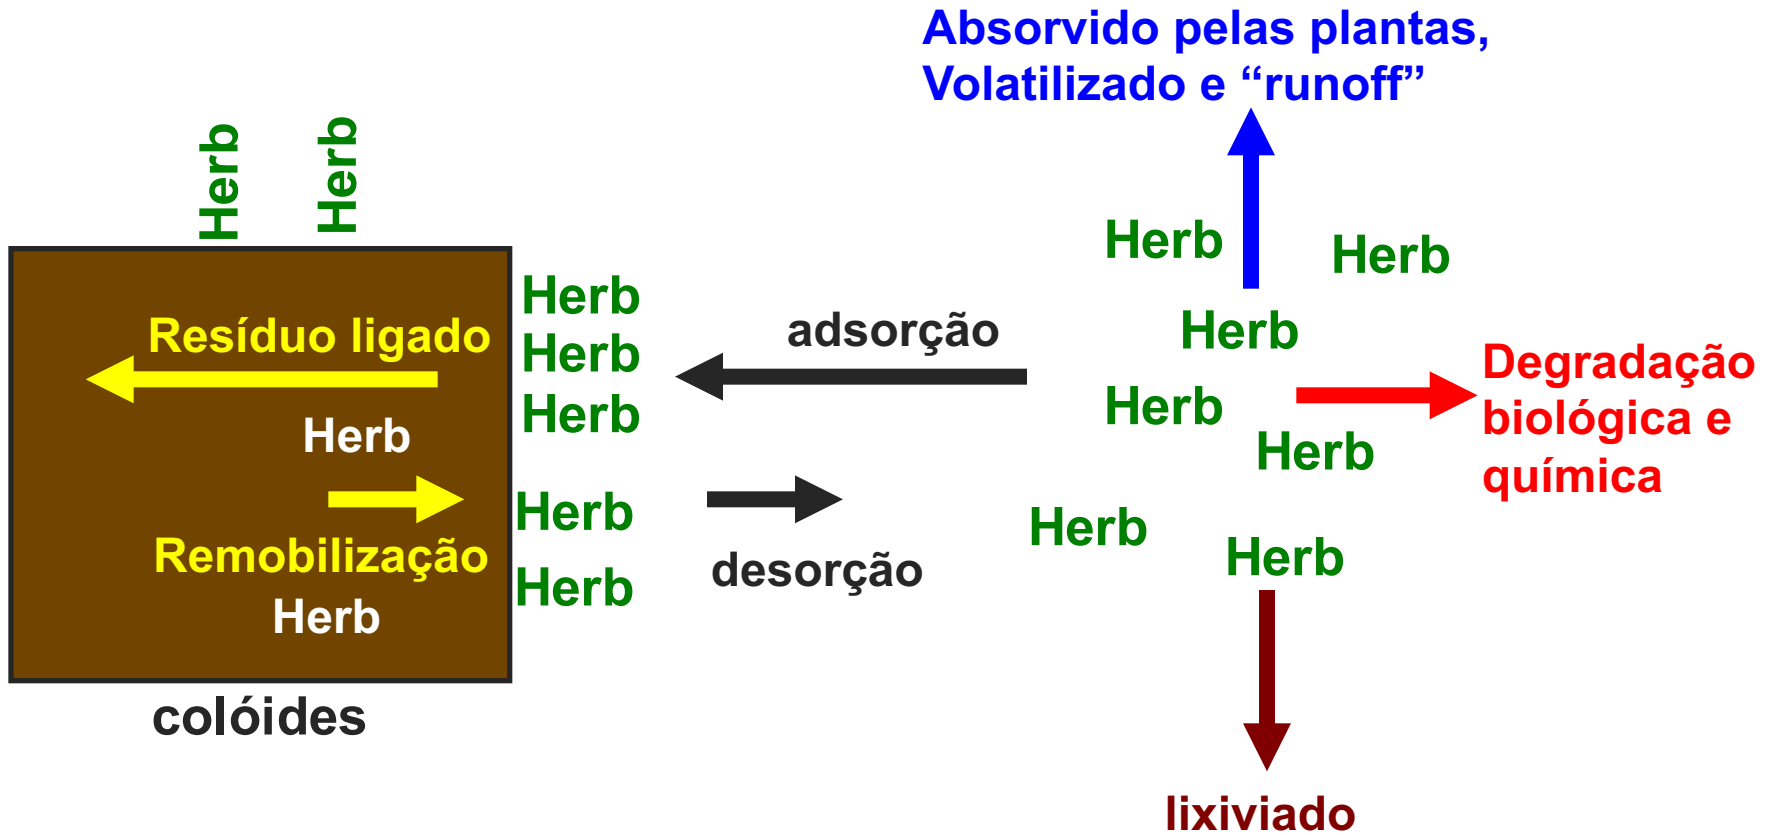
Absorvido pelas plantas, Volatilizado e “runoff”

Herb Herb

Resíduo ligado

Herb

Remobilização

Herb

colóides

Herb
Herb
Herb

Herb
Herb

adsorção

desorção

Herb
Herb
Herb
Herb
Herb
Herb
Herb

Degradação biológica e química

lixiviado